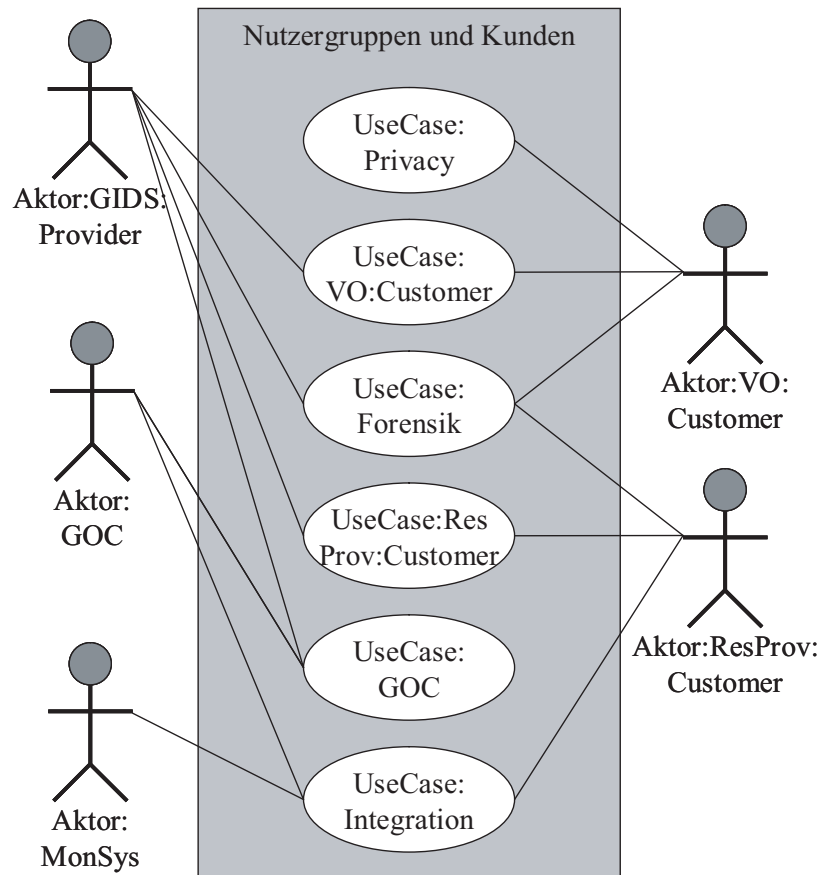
Nutzergruppen und Kunden

Aktor:GIDS: Provider

UseCase: Privacy

UseCase: VO:Customer

UseCase: Forensik

UseCase:Res Prov:Customer

UseCase: GOC

UseCase: Integration

Aktor: GOC

Aktor: MonSys

Aktor:VO: Customer

Aktor:ResProv: Customer